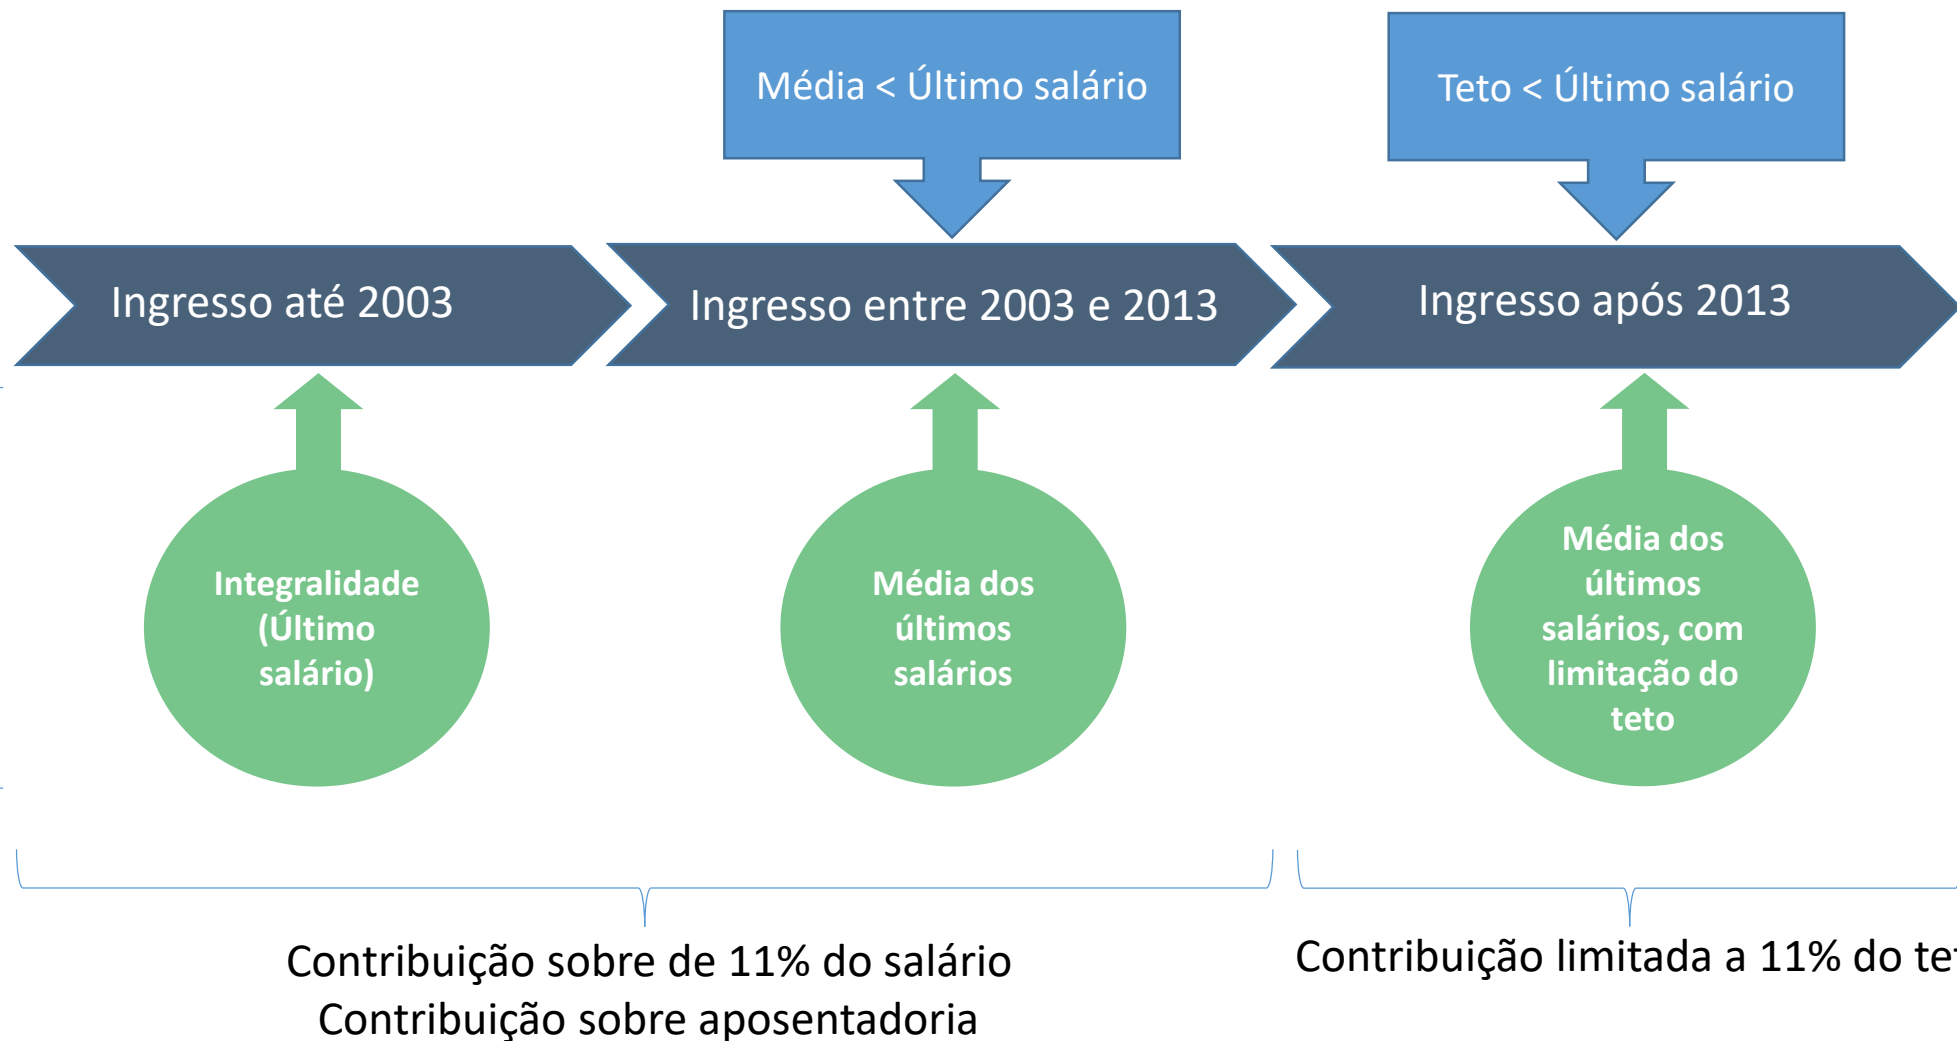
Média < Último salário

Teto < Último salário

Ingresso até 2003

Ingresso entre 2003 e 2013

Ingresso após 2013

Integralidade (Último salário)

Média dos últimos salários

Média dos últimos salários, com limitação do teto

Contribuição sobre de 11% do salário
Contribuição sobre aposentadoria

Contribuição limitada a 11% do te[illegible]